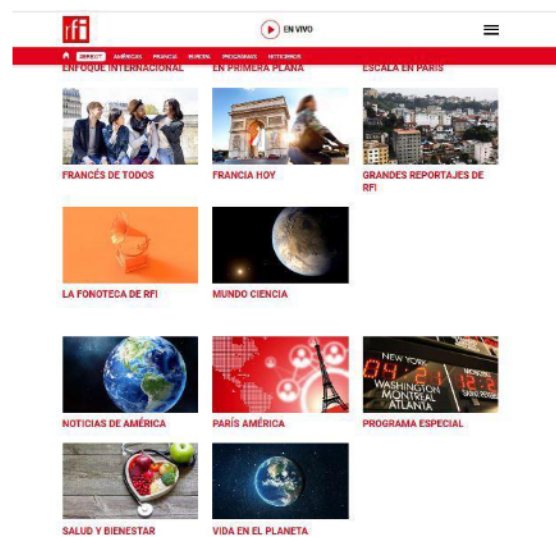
rfi

EN VIVO

DIRECTO AMÉRICAS FRANCIA MUNDO PROGRAMAS NOTICIEROS

ENFOQUE INTERNACIONAL

EN PRIMERA PLANA

ESCALA EN PARÍS

FRANCÉS DE TODOS

FRANCIA HOY

GRANDES REPORTAJES DE RFI

LA FONOTECA DE RFI

MUNDO CIENCIA

NOTICIAS DE AMÉRICA

PARÍS AMÉRICA

NEW YORK WASHINGTON MONTREAL ATLANTA

PROGRAMA ESPECIAL

SALUD Y BIENESTAR

VIDA EN EL PLANETA